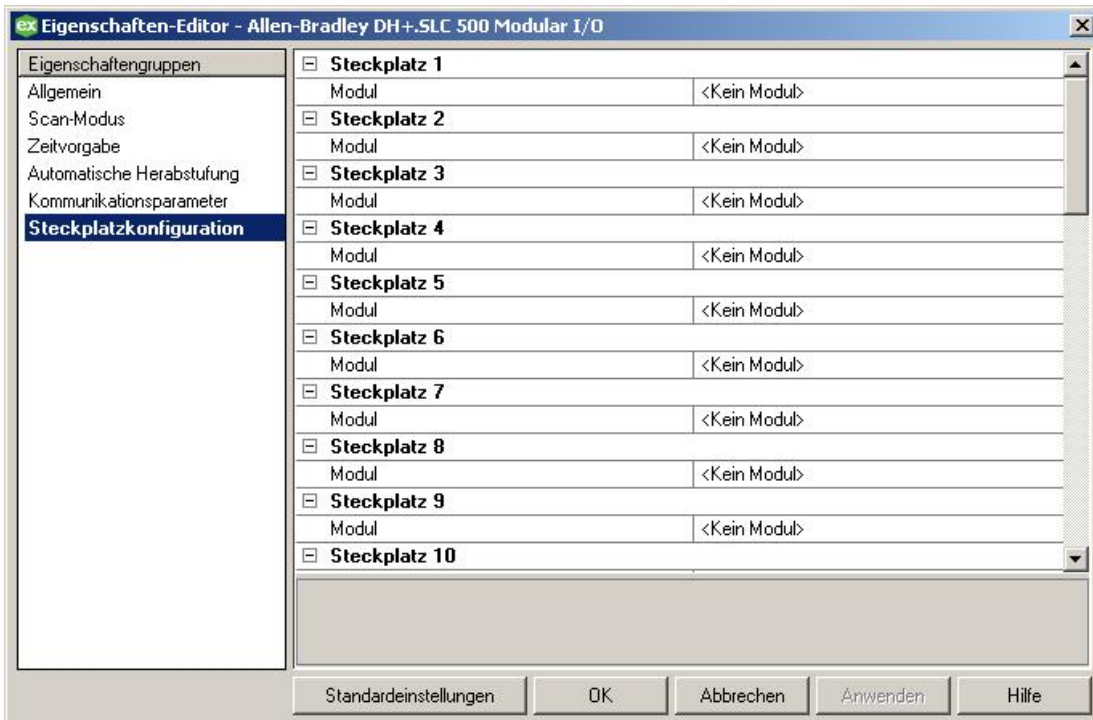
ex Eigenschaften-Editor - Allen-Bradley DH+.SLC 500 Modular I/O

Eigenschaftengruppen
Allgemein
Scan-Modus
Zeitvorgabe
Automatische Herabstufung
Kommunikationsparameter
Steckplatzkonfiguration

⊟ Steckplatz 1
| Modul | <Kein Modul> |
|---|---|

⊟ Steckplatz 2
| Modul | <Kein Modul> |
|---|---|

⊟ Steckplatz 3
| Modul | <Kein Modul> |
|---|---|

⊟ Steckplatz 4
| Modul | <Kein Modul> |
|---|---|

⊟ Steckplatz 5
| Modul | <Kein Modul> |
|---|---|

⊟ Steckplatz 6
| Modul | <Kein Modul> |
|---|---|

⊟ Steckplatz 7
| Modul | <Kein Modul> |
|---|---|

⊟ Steckplatz 8
| Modul | <Kein Modul> |
|---|---|

⊟ Steckplatz 9
| Modul | <Kein Modul> |
|---|---|

⊟ Steckplatz 10

Standardeinstellungen OK Abbrechen Anwenden Hilfe